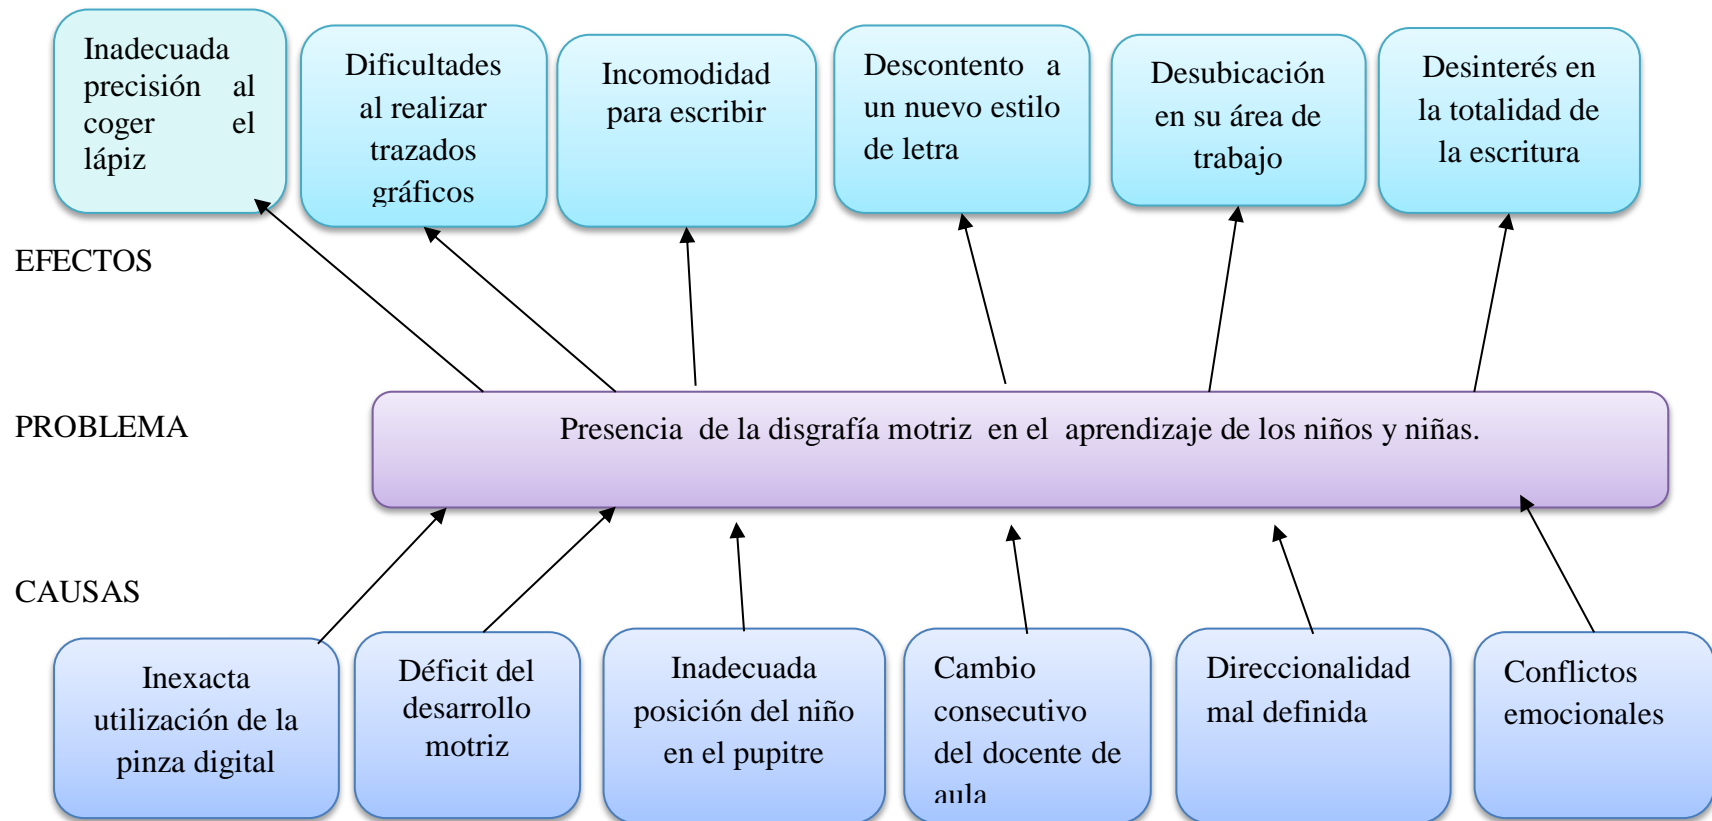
Inadecuada precisión al coger el lápiz

Dificultades al realizar trazados gráficos

Incomodidad para escribir

Descontento a un nuevo estilo de letra

Desubicación en su área de trabajo

Desinterés en la totalidad de la escritura

EFECTOS

PROBLEMA

Presencia de la disgrafía motriz en el aprendizaje de los niños y niñas.

CAUSAS

Inexacta utilización de la pinza digital

Déficit del desarrollo motriz

Inadecuada posición del niño en el pupitre

Cambio consecutivo del docente de aula

Direccionalidad mal definida

Conflictos emocionales